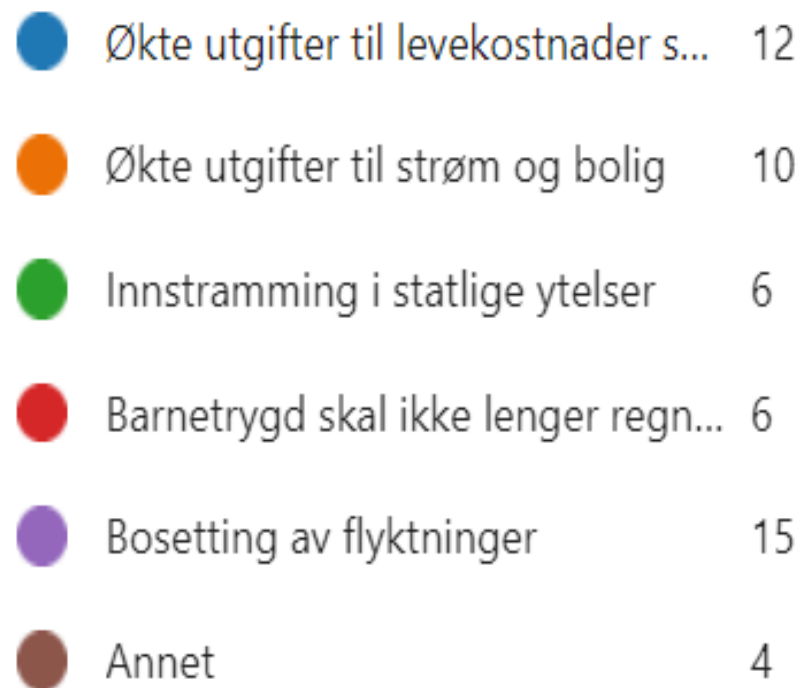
| | |
|---|---|
| Økte utgifter til levekostnader s... | 12 |
| Økte utgifter til strøm og bolig | 10 |
| Innstramming i statlige ytelser | 6 |
| Barnetrygd skal ikke lenger regn... | 6 |
| Bosetting av flyktninger | 15 |
| Annet | 4 |